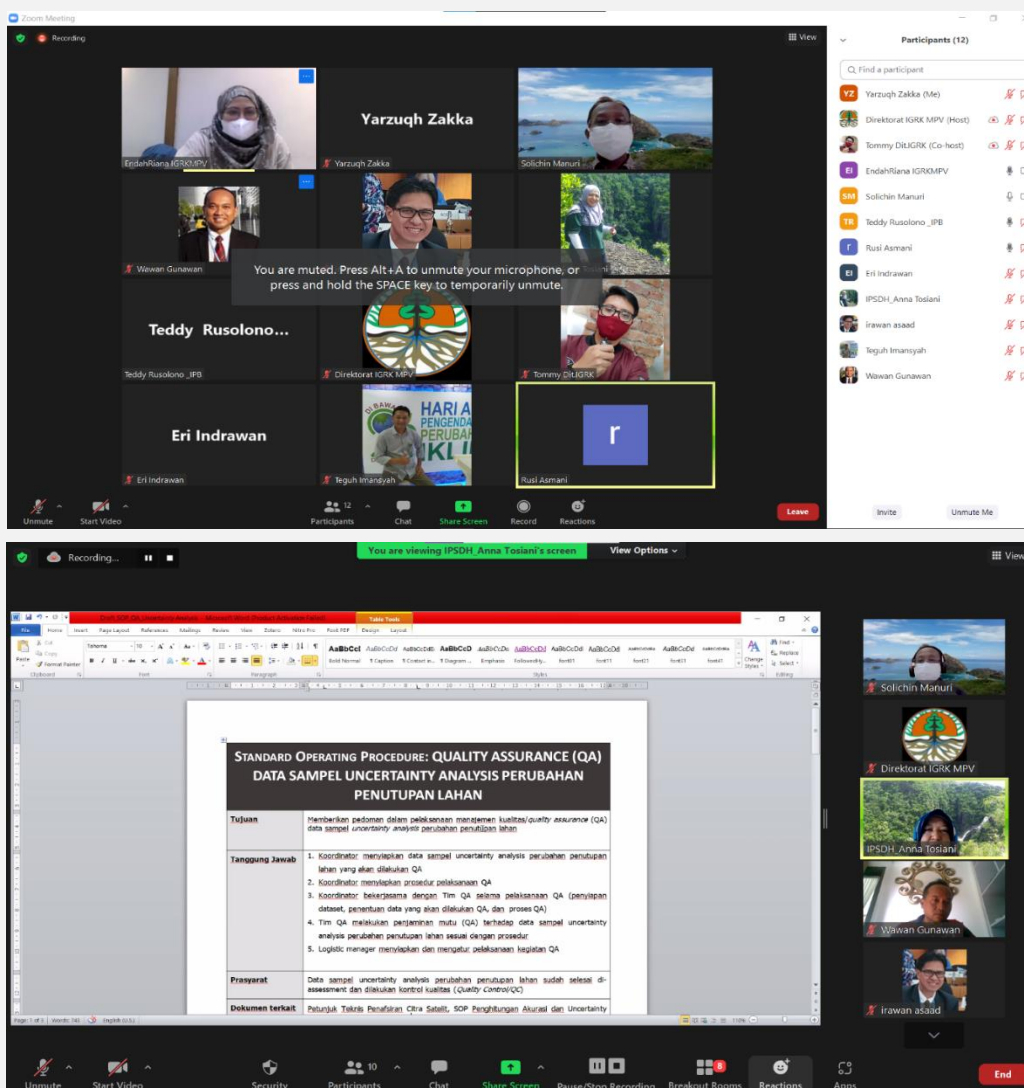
Zoom Meeting

Recording

View

Participants (12)

Find a participant

Yarzuqh Zakka (Me)
Direktorat IGRK MPV (Host)
Tommy DitIGRK (Co-host)
EndahRiana IGRKMPV
Solichin Manuri
Teddy Rusolono _IPB
Rusi Asmani
Eri Indrawan
IPSDH_Anna Tosiani
irawan asaad
Teguh Imansyah
Wawan Gunawan

EndahRiana IGRKMPV
Yarzuqh Zakka
Yarzuqh Zakka
Solichin Manuri
Wawan Gunawan
You are muted. Press Alt+A to unmute your microphone, or press and hold the SPACE key to temporarily unmute.
Teddy Rusolono...
Teddy Rusolono _IPB
Direktorat IGRK MPV
Tommy DitIGRK
Eri Indrawan
Eri Indrawan
HARI A PENGENDA PERUBAH IKLI
Teguh Imansyah
r
Rusi Asmani

Unmute
Start Video
Participants 12
Chat
Share Screen
Record
Reactions
Leave
Invite
Unmute Me

Recording...
You are viewing IPSDH_Anna Tosiani's screen
View Options
View

Table Tools
File Home Insert Page Layout References Mailings Review View Zotero Nitro Pro Foxit PDF Design Layout
Tahoma
AaBbCcI AaBbCcDd AaBbCcDd AaBbCcD AaBbCcDd AaBbCcDd AaBbCcDd AaBbCcDd
Find Replace Select
Change Styles

STANDARD OPERATING PROCEDURE: QUALITY ASSURANCE (QA) DATA SAMPEL UNCERTAINTY ANALYSIS PERUBAHAN PENUTUPAN LAHAN

| Tujuan | Memberikan pedoman dalam pelaksanaan manajemen kualitas/*quality assurance* (QA) data sampel *uncertainty analysis* perubahan penutupan lahan |
|---|---|
| Tanggung Jawab | 1. Koordinator menyiapkan data sampel uncertainty analysis perubahan penutupan lahan yang akan dilakukan QA<br>2. Koordinator menyiapkan prosedur pelaksanaan QA<br>3. Koordinator bekerjasama dengan Tim QA selama pelaksanaan QA (penyiapan dataset, penentuan data yang akan dilakukan QA, dan proses QA)<br>4. Tim QA melakukan penjaminan mutu (QA) terhadap data sampel uncertainty analysis perubahan penutupan lahan sesuai dengan prosedur<br>5. Logistic manager menyiapkan dan mengatur pelaksanaan kegiatan QA |
| Prasyarat | Data sampel uncertainty analysis perubahan penutupan lahan sudah selesai di-assessment dan dilakukan kontrol kualitas (*Quality Control/QC*) |
| Dokumen terkait | Petunjuk Teknis Penafsiran Citra Satelit, SOP Penghitungan Akurasi dan Uncertainty |

Page: 1 of 3 Words: 741 English (U.S.)

Solichin Manuri
Direktorat IGRK MPV
IPSDH_Anna Tosiani
Wawan Gunawan
irawan asaad

Unmute
Start Video
Security
Participants 10
Chat
Share Screen
Pause/Stop Recording
Breakout Rooms
Reactions
Apps
End